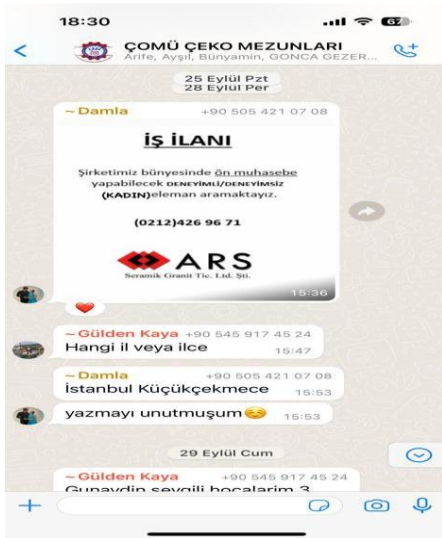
18:30

67

<

ÇOMÜ ÇEKO MEZUNLARI
Arife, Aysıl, Bünyamin, GONCA GEZER...

25 Eylül Pzt
28 Eylül Per

~ Damla +90 505 421 07 08

İŞ İLANI

Şirketimiz bünyesinde ön muhasebe yapabilecek DENEYİMLİ/DENEYİMSİZ (KADIN)eleman aramaktayız.

(0212)426 96 71

ARS
Seramik Granit Tic. Ltd. Şti.

15:36

~ Gülden Kaya +90 545 917 45 24
Hangi il veya ilce 15:47

~ Damla +90 505 421 07 08
İstanbul Küçükçekmece 15:53

yazmayı unutmuşum 15:53

29 Eylül Cum

~ Gülden Kaya +90 545 917 45 24
Gunaydin sevgili hocalarim 3

+